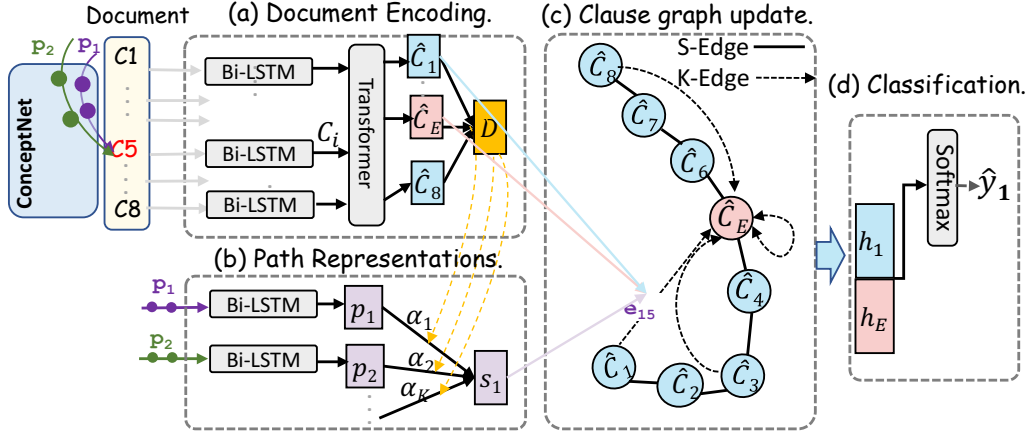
Document

(a) Document Encoding.

(c) Clause graph update.

S-Edge

K-Edge

(d) Classification.

ConceptNet

$\mathbf{p}_2$

$\mathbf{p}_1$

$C1$

$C5$

$C8$

Bi-LSTM

Bi-LSTM

Bi-LSTM

$C_i$

Transformer

$\hat{C}_1$

$\hat{C}_E$

$\hat{C}_8$

$D$

$\hat{C}_8$

$\hat{C}_7$

$\hat{C}_6$

$\hat{C}_E$

$\hat{C}_4$

$\hat{C}_1$

$\hat{C}_2$

$\hat{C}_3$

$\mathbf{e}_{15}$

Softmax

$\hat{y}_1$

$h_1$

$h_E$

(b) Path Representations.

$\mathbf{p}_1$

$\mathbf{p}_2$

Bi-LSTM

Bi-LSTM

$p_1$

$p_2$

$\alpha_1$

$\alpha_2$

$\alpha_K$

$s_1$